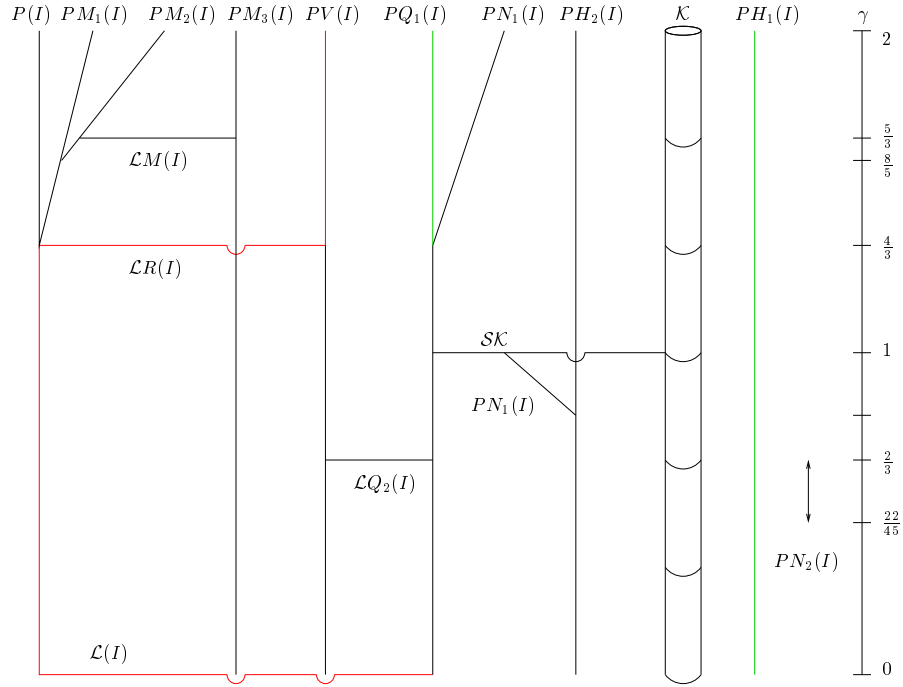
$P(I)$ $PM_1(I)$ $PM_2(I)$ $PM_3(I)$ $PV(I)$ $PQ_1(I)$ $PN_1(I)$ $PH_2(I)$ $\mathcal{K}$ $PH_1(I)$ $\gamma$

2

$\frac{5}{3}$

$\frac{8}{5}$

$\mathcal{L}M(I)$

$\frac{4}{3}$

$\mathcal{L}R(I)$

$\mathcal{SK}$

1

$PN_1(I)$

$\frac{2}{3}$

$\mathcal{L}Q_2(I)$

$\frac{22}{45}$

$PN_2(I)$

$\mathcal{L}(I)$

0